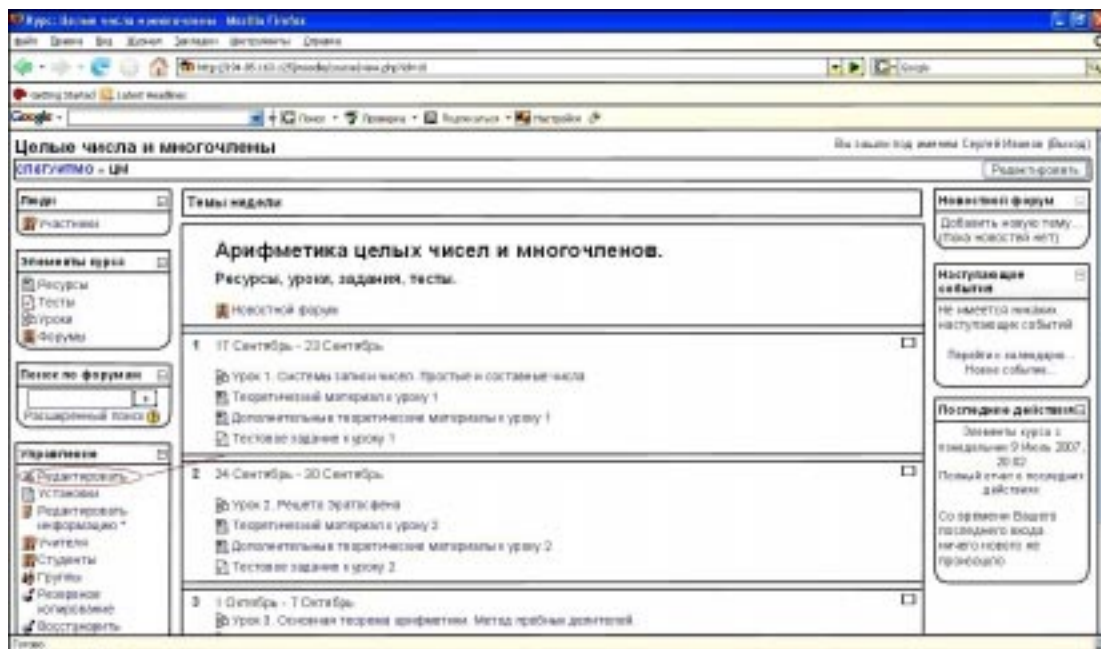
Курс: Целые числа и многочлены - Mozilla Firefox

Файл Правка Вид Журнал Закладки Инструменты Справка

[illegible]

Getting Started Latest Headlines

Google · Поиск · Проверка · Подсказка · Настройки

Целые числа и многочлены

Вы зашли под именем Сергей Иванов (Выход)

спбгуитмо » ЦМ

Редактировать

Люди
Участники

Элементы курса
Ресурсы
Тесты
Уроки
Форумы

Поиск по форумам
Расширенный поиск

Управление
Редактировать
Установки
Редактировать информацию *
Учителя
Студенты
Группы
Резервное копирование
Восстановить

Темы недели

Арифметика целых чисел и многочленов.

Ресурсы, уроки, задания, тесты.

Новостной форум

1 17 Сентябрь - 23 Сентябрь

Урок 1. Системы записи чисел. Простые и составные числа
Теоретический материал к уроку 1
Дополнительные теоретические материалы к уроку 1
Тестовое задание к уроку 1

2 24 Сентябрь - 30 Сентябрь

Урок 2. Решето Эратосфена
Теоретический материал к уроку 2
Дополнительные теоретические материалы к уроку 2
Тестовое задание к уроку 2

3 1 Октябрь - 7 Октябрь

Урок 3. Основная теорема арифметики. Метод пробных делителей

Новостной форум
Добавить новую тему...
(Пока новостей нет)

Наступающие события
Не имеется никаких наступающих событий

Перейти к календарю...
Новое событие...

Последние действия
Элементы курса с понедельник 9 Июль 2007, 20:02
Полный отчет о последних действиях

Со времени Вашего последнего входа ничего нового не произошло

Готово